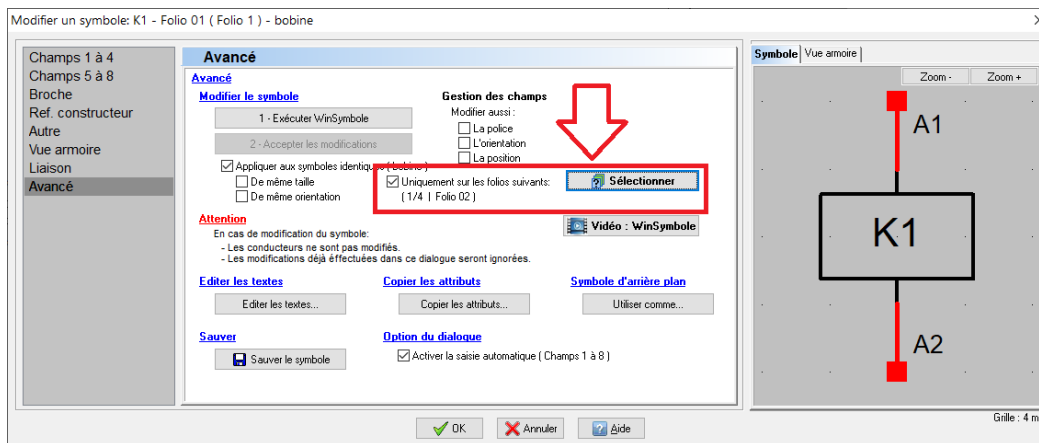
Modifier un symbole: K1 - Folio 01 ( Folio 1 ) - bobine

Champs 1 à 4
Champs 5 à 8
Broche
Ref. constructeur
Autre
Vue armoire
Liaison
Avancé

Avancé

Avancé

Modifier le symbole

1 - Exécuter WinSymbole

2 - Accepter les modifications

Appliquer aux symboles identiques ( bobine )

De même taille

De même orientation

Gestion des champs

Modifier aussi :

La police

L'orientation

La position

Uniquement sur les folios suivants:

( 1/4 | Folio 02 )

Sélectionner

Attention

En cas de modification du symbole:
- Les conducteurs ne sont pas modifiés.
- Les modifications déjà effectuées dans ce dialogue seront ignorées.

Vidéo : WinSymbole

Editer les textes

Editer les textes...

Copier les attributs

Copier les attributs...

Symbole d'arrière plan

Utiliser comme...

Sauver

Sauver le symbole

Option du dialogue

Activer la saisie automatique ( Champs 1 à 8 )

Symbole | Vue armoire

Zoom -

Zoom +

A1

K1

A2

Grille : 4 m

OK

Annuler

Aide